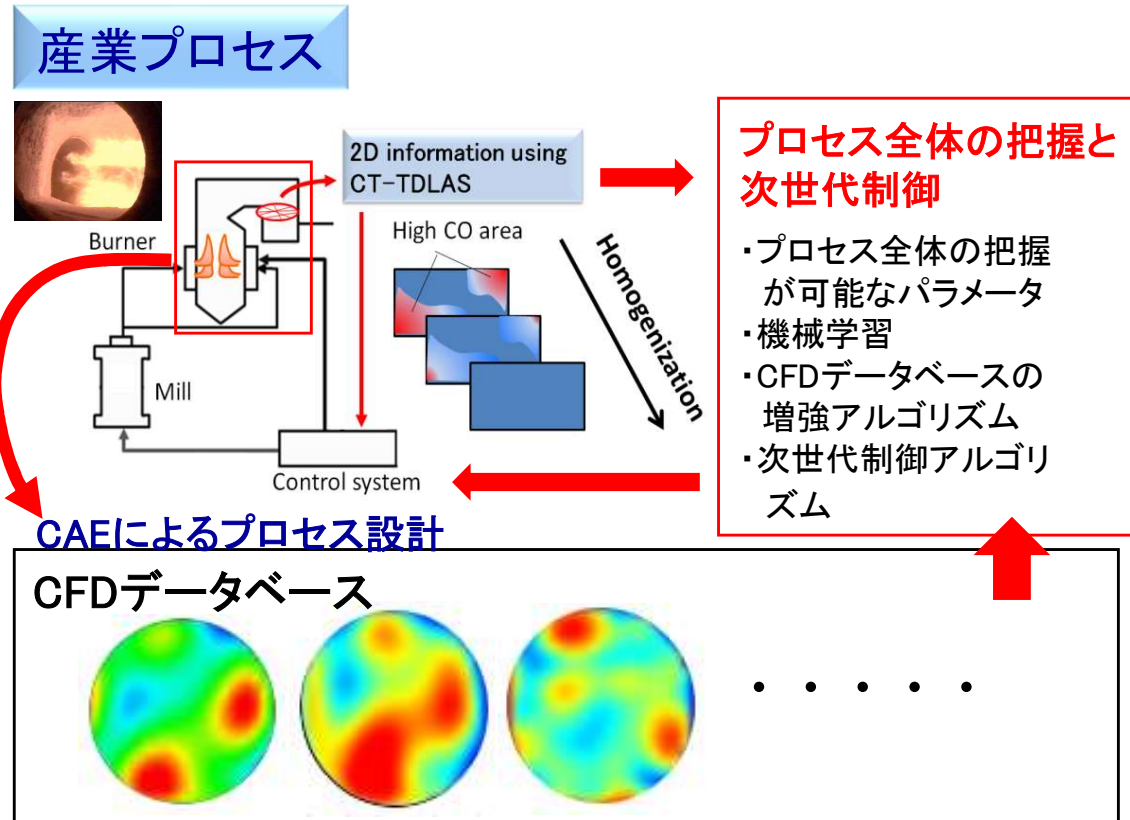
産業プロセス

2D information using CT-TDLAS

Burner

High CO area

Homogenization

Mill

Control system

プロセス全体の把握と次世代制御

・プロセス全体の把握が可能なパラメータ
・機械学習
・CFDデータベースの増強アルゴリズム
・次世代制御アルゴリズム

CAEによるプロセス設計

CFDデータベース

・・・・・